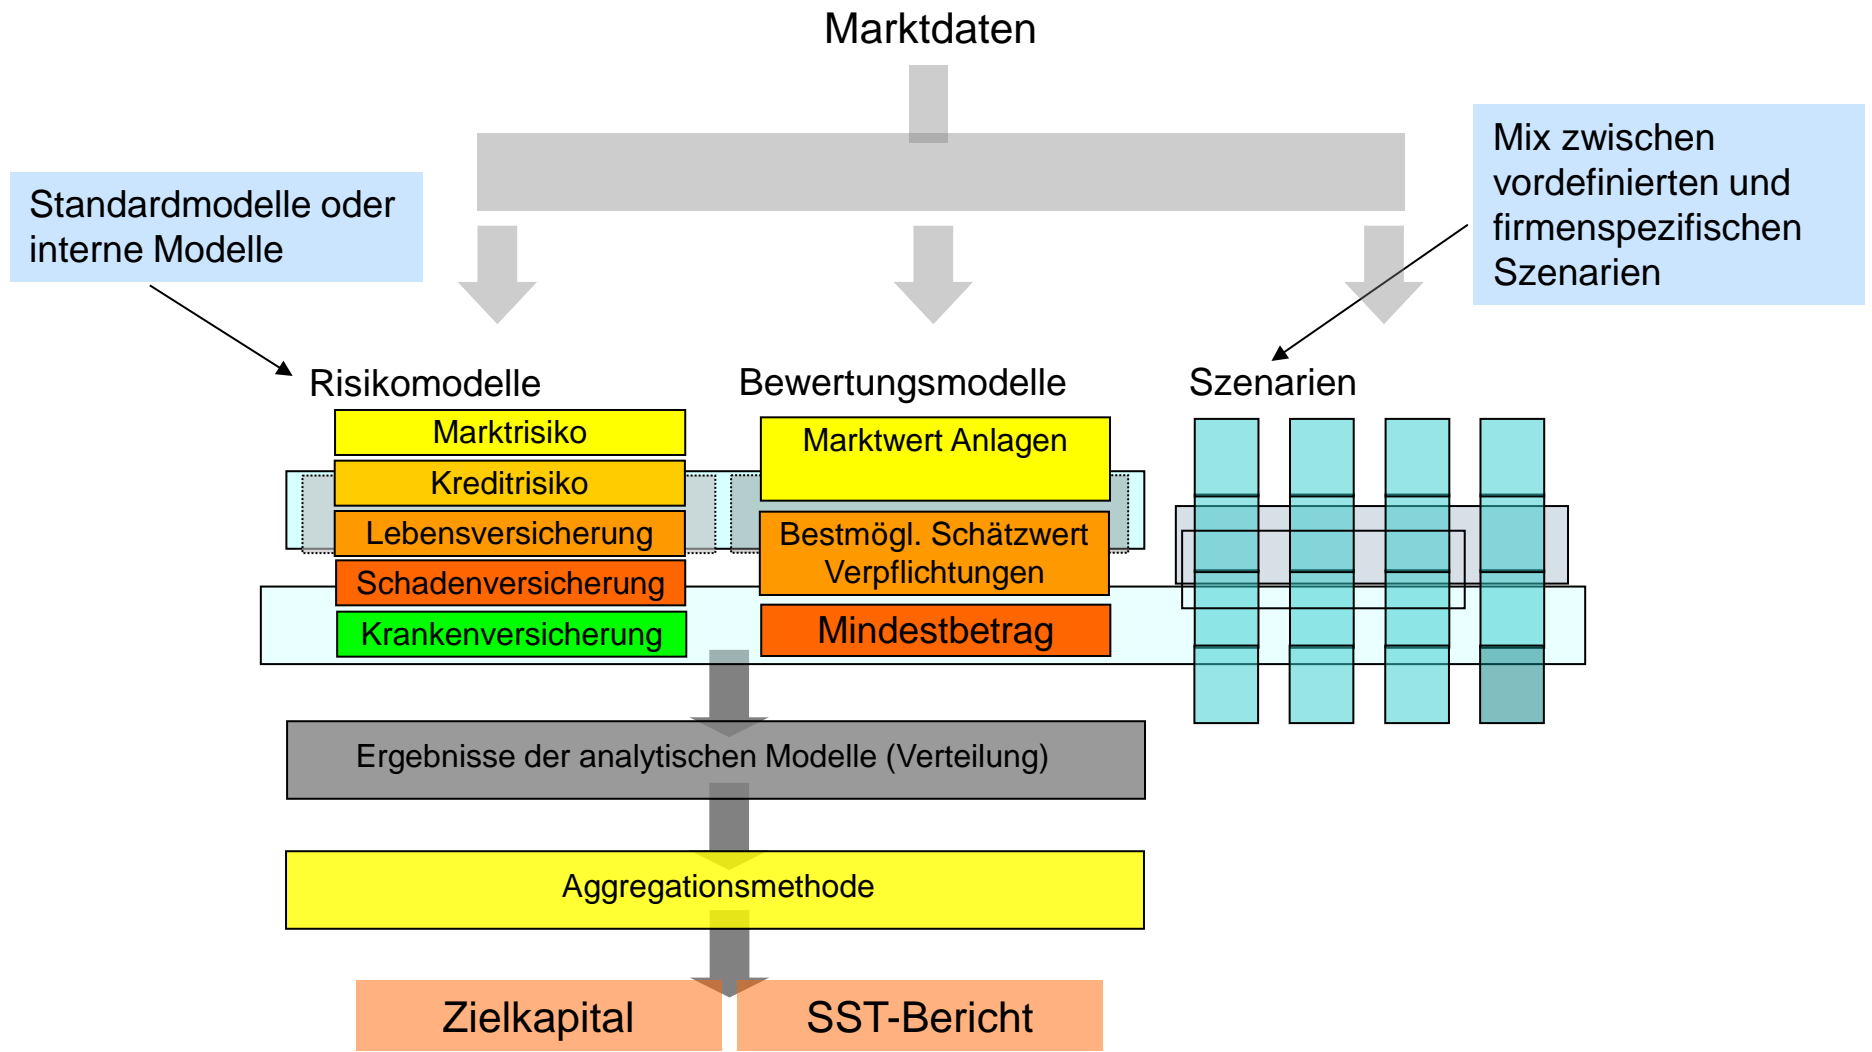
Marktdaten

Standardmodelle oder interne Modelle

Mix zwischen vordefinierten und firmenspezifischen Szenarien

Risikomodelle

Bewertungsmodelle

Szenarien

Marktrisiko

Kreditrisiko

Lebensversicherung

Schadenversicherung

Krankenversicherung

Marktwert Anlagen

Bestmögl. Schätzwert Verpflichtungen

Mindestbetrag

Ergebnisse der analytischen Modelle (Verteilung)

Aggregationsmethode

Zielkapital

SST-Bericht